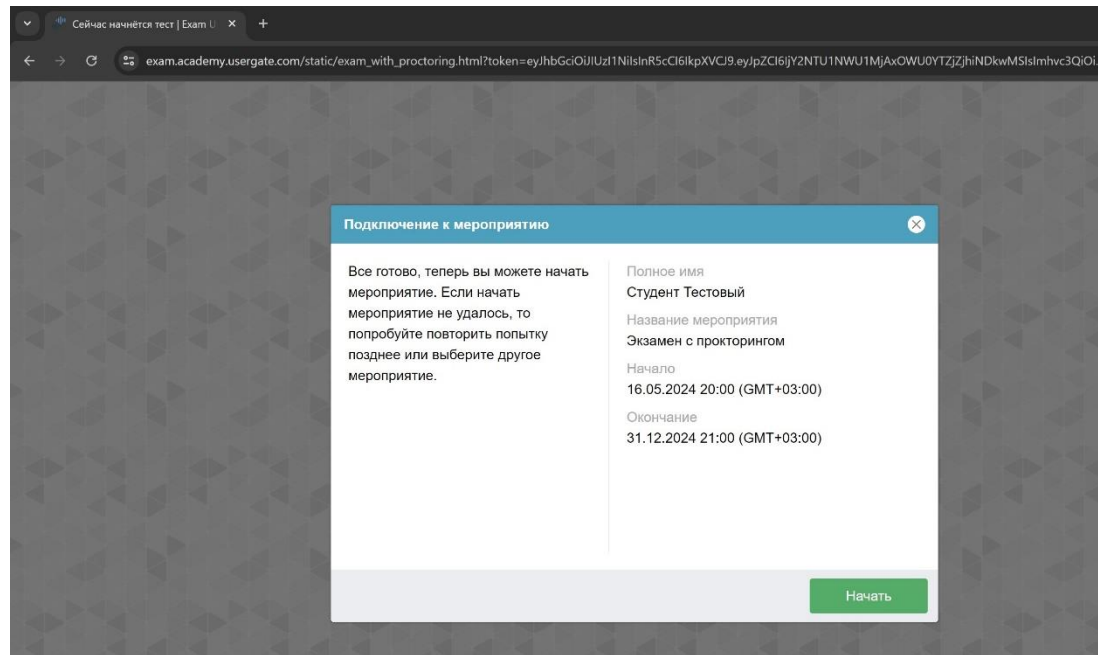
Сейчас начнётся тест | Exam U ×
+

exam.academy.usergate.com/static/exam_with_proctoring.html?token=eyJhbGciOiJIUzI1NiIsInR5cCI6IkpXVCJ9.eyJpZCI6IjY2NTU1NWU1MjAxOWU0YTZjZjhiNDkwMSIsImhvc3QiOi

Подключение к мероприятию

Все готово, теперь вы можете начать мероприятие. Если начать мероприятие не удалось, то попробуйте повторить попытку позднее или выберите другое мероприятие.

Полное имя
Студент Тестовый

Название мероприятия
Экзамен с прокторингом

Начало
16.05.2024 20:00 (GMT+03:00)

Окончание
31.12.2024 21:00 (GMT+03:00)

Начать